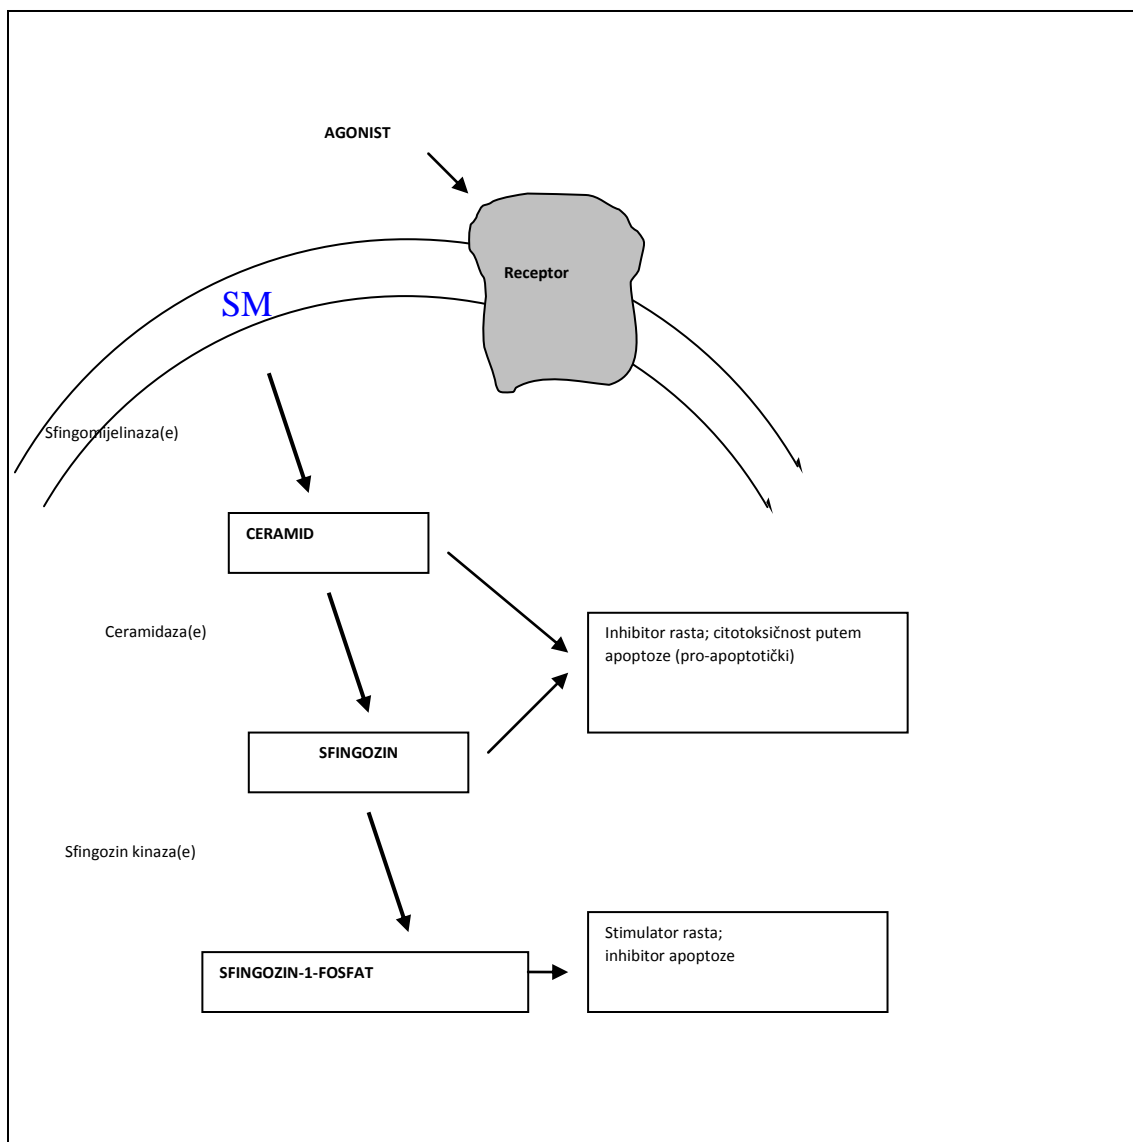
AGONIST

Receptor

SM

Sfingomijelinaza(e)

CERAMID

Inhibitor rasta; citotoksičnost putem apoptoze (pro-apoptotički)

Ceramidaza(e)

SFINGOZIN

Sfingozin kinaza(e)

SFINGOZIN-1-FOSFAT

Stimulator rasta;
inhibitor apoptoze